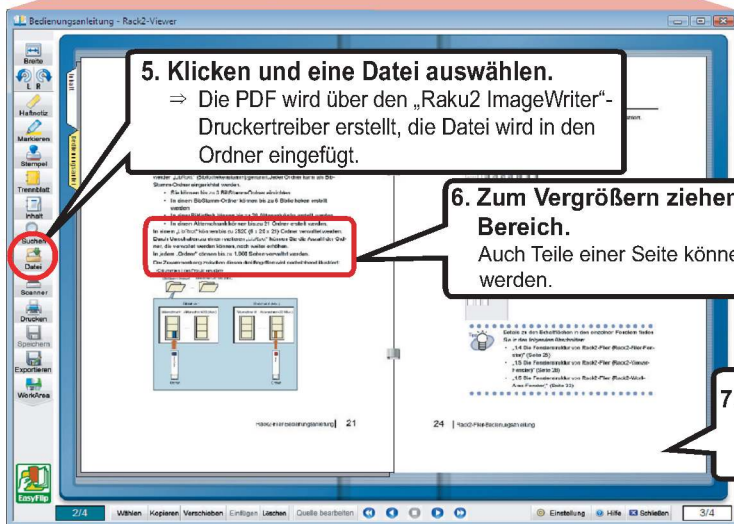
Bedienungsanleitung - Rack2-Viewer

Breite
L R
Haftnotiz
Markieren
Stempel
Trennblatt
Inhalt
Suchen
Datei
Scanner
Drucken
Speichern
Exportieren
WorkArea
EasyFlip

5. Klicken und eine Datei auswählen.
⇒ Die PDF wird über den „Raku2 ImageWriter“-Druckertreiber erstellt, die Datei wird in den Ordner eingefügt.

6. Zum Vergrößern ziehen
Bereich.
Auch Teile einer Seite könne
werden.

7

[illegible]

21

24 | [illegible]

2/4 Wählen Kopieren Verschieben Einfügen Löschen Quelle bearbeiten Einstellung Hilfe Schließen 3/4